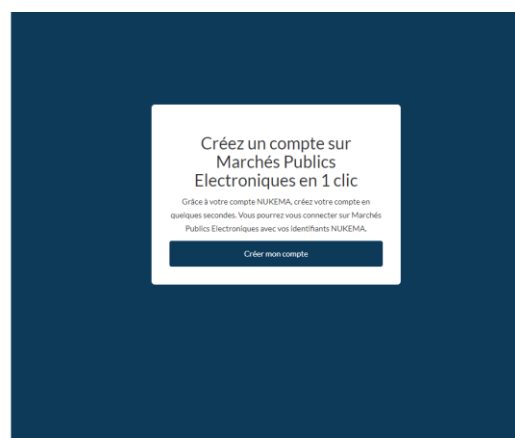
Créez un compte sur Marchés Publics Electroniques en 1 clic

Grâce à votre compte NUKEMA, créez votre compte en quelques secondes. Vous pourrez vous connecter sur Marchés Publics Electroniques avec vos identifiants NUKEMA.

Créer mon compte